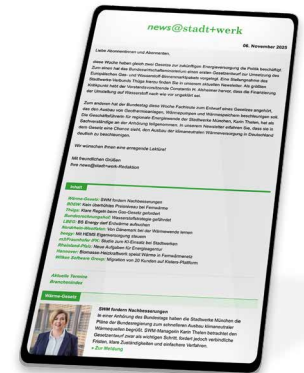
news@stadt+werk

06. November 2020

Liebe Abonnentinnen und Abonnenten,

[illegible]

Zum anderen hat der Bundestag diese Woche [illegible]

Wir wünschen Ihnen eine anregende Lektüre!

Mit freundlichen Grüßen
Ihre news@stadt+werk-Redaktion

Inhalt

Wärme-Gesetz: SWM fordern Nachbesserungen
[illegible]

Aktuelle Termine
Branchenticker

Wärme-Gesetz

SWM fordern Nachbesserungen
In einer Anhörung des Bundestags haben die Stadtwerke München die Pläne der Bundesregierung zum schnelleren Ausbau klimaneutraler Wärmenetze begrüßt. SWM-Managerin Karin Thelen bemängelt den Gesetzentwurf aber als wichtigen Schritt, fordert jedoch verbindliche Fristen, klare Zuständigkeiten und einfachere Verfahren.
» Zur Meldung